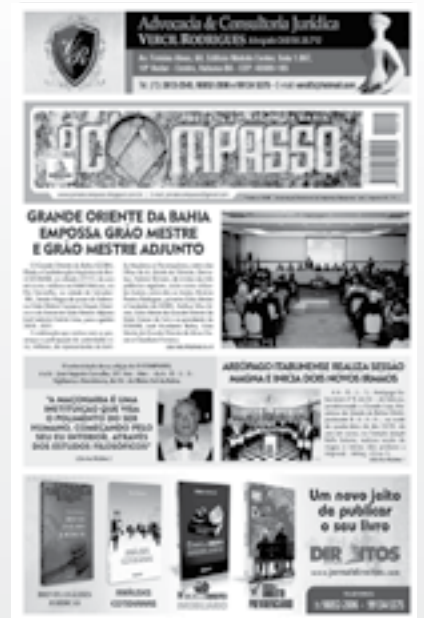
Advocacia & Consultoria Jurídica
VERCIL RODRIGUES Advogado

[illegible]

O COMPASSO

GRANDE ORIENTE DA BAHIA EMPOSSA GRÃO MESTRE E GRÃO MESTRE ADJUNTO

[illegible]

AREÓPAGO ITABUNENSE REALIZA SESSÃO MAGNA E INICIA DOIS NOVOS IRMÃOS

"A MAÇONARIA É UMA INSTITUIÇÃO QUE VISA O APERFEIÇOAMENTO DO SER HUMANO, COMEÇANDO PELO SEU EU INTERIOR, ATRAVÉS DOS ESTUDOS FILOSÓFICOS"

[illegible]

Um novo jeito de publicar o seu livro

DIREITOS

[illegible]